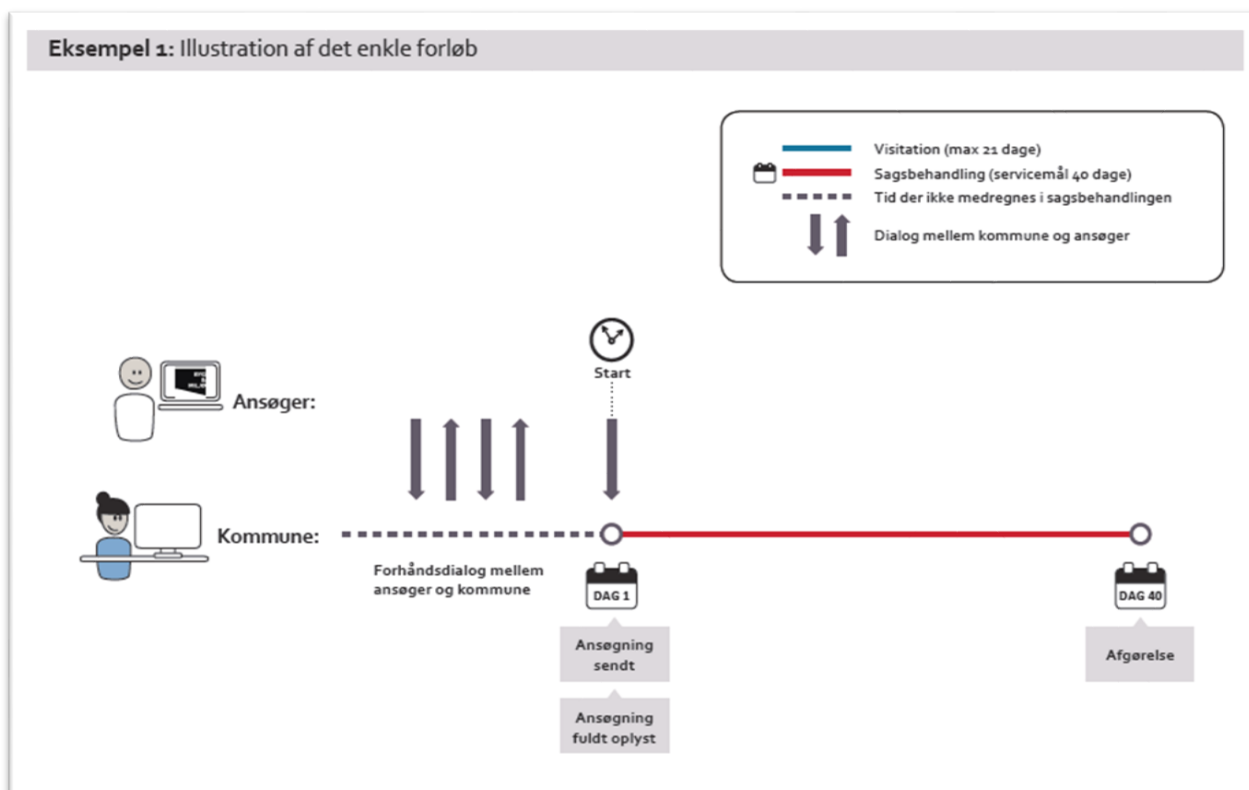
**Eksempel 1:** Illustration af det enkle forløb

Visitation (max 21 dage)
Sagsbehandling (servicemål 40 dage)
Tid der ikke medregnes i sagsbehandlingen
Dialog mellem kommune og ansøger

Start

Ansøger:

Kommune:

Forhåndsdialog mellem ansøger og kommune

DAG 1

Ansøgning sendt

Ansøgning fuldt oplyst

DAG 40

Afgørelse